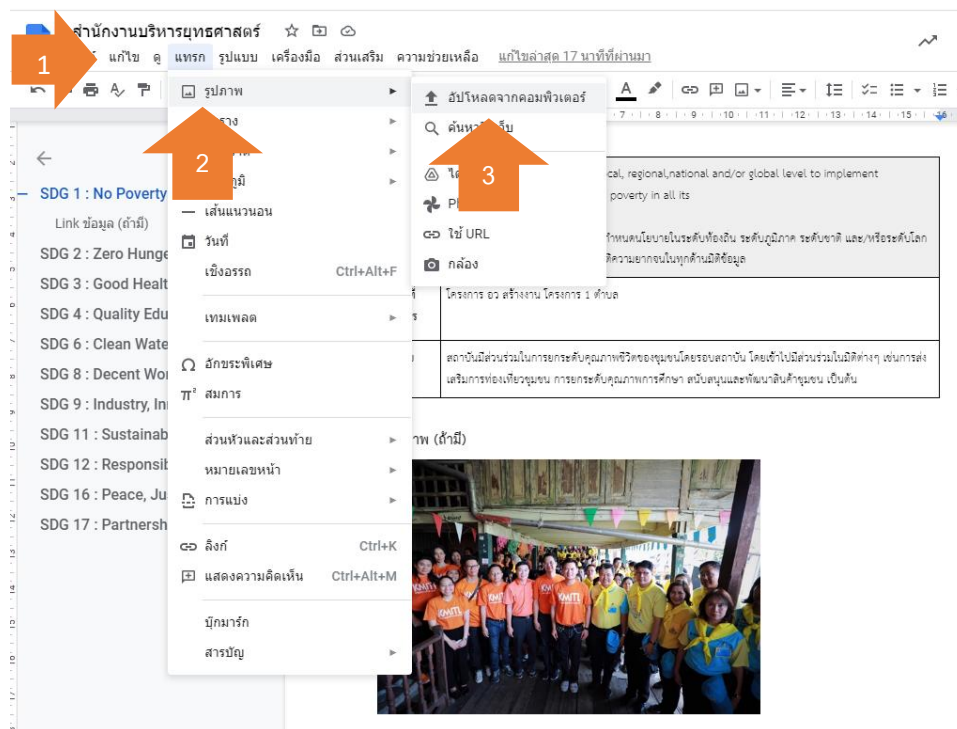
สำนักงานบริหารยุทธศาสตร์

1

แก้ไข ดู แทรก รูปแบบ เครื่องมือ ส่วนเสริม ความช่วยเหลือ แก้ไขล่าสุด 17 นาทีที่ผ่านมา

SDG 1 : No Poverty
Link ข้อมูล (ถ้ามี)
SDG 2 : Zero Hunge
SDG 3 : Good Healt
SDG 4 : Quality Edu
SDG 6 : Clean Wate
SDG 8 : Decent Wo
SDG 9 : Industry, In
SDG 11 : Sustainab
SDG 12 : Responsib
SDG 16 : Peace, Ju
SDG 17 : Partnersh

รูปภาพ
2
เส้นแนวนอน
วันที่
เชิงอรรถ Ctrl+Alt+F
เทมเพลต
อักขระพิเศษ
สมการ
ส่วนหัวและส่วนท้าย
หมายเลขหน้า
การแบ่ง
ลิงก์ Ctrl+K
แสดงความคิดเห็น Ctrl+Alt+M
บุ๊กมาร์ก
สารบัญ

อัปโหลดจากคอมพิวเตอร์
ค้นหา
3
ใช้ URL
กล้อง

cal, regional,national and/or global level to implement
poverty in all its
กำหนดนโยบายในระดับท้องถิ่น ระดับภูมิภาค ระดับชาติ และ/หรือระดับโลก
ความยากจนในทุกด้านมิติข้อมูล

โครงการ อว สร้างงาน โครงการ 1 ตำบล

สถาบันมีส่วนร่วมในการยกระดับคุณภาพชีวิตของชุมชนโดยรอบสถาบัน โดยเข้าไปมีส่วนร่วมในมิติต่างๆ เช่นการส่งเสริมการท่องเที่ยวชุมชน การยกระดับคุณภาพการศึกษา สนับสนุนและพัฒนาสินค้าชุมชน เป็นต้น

ภาพ (ถ้ามี)